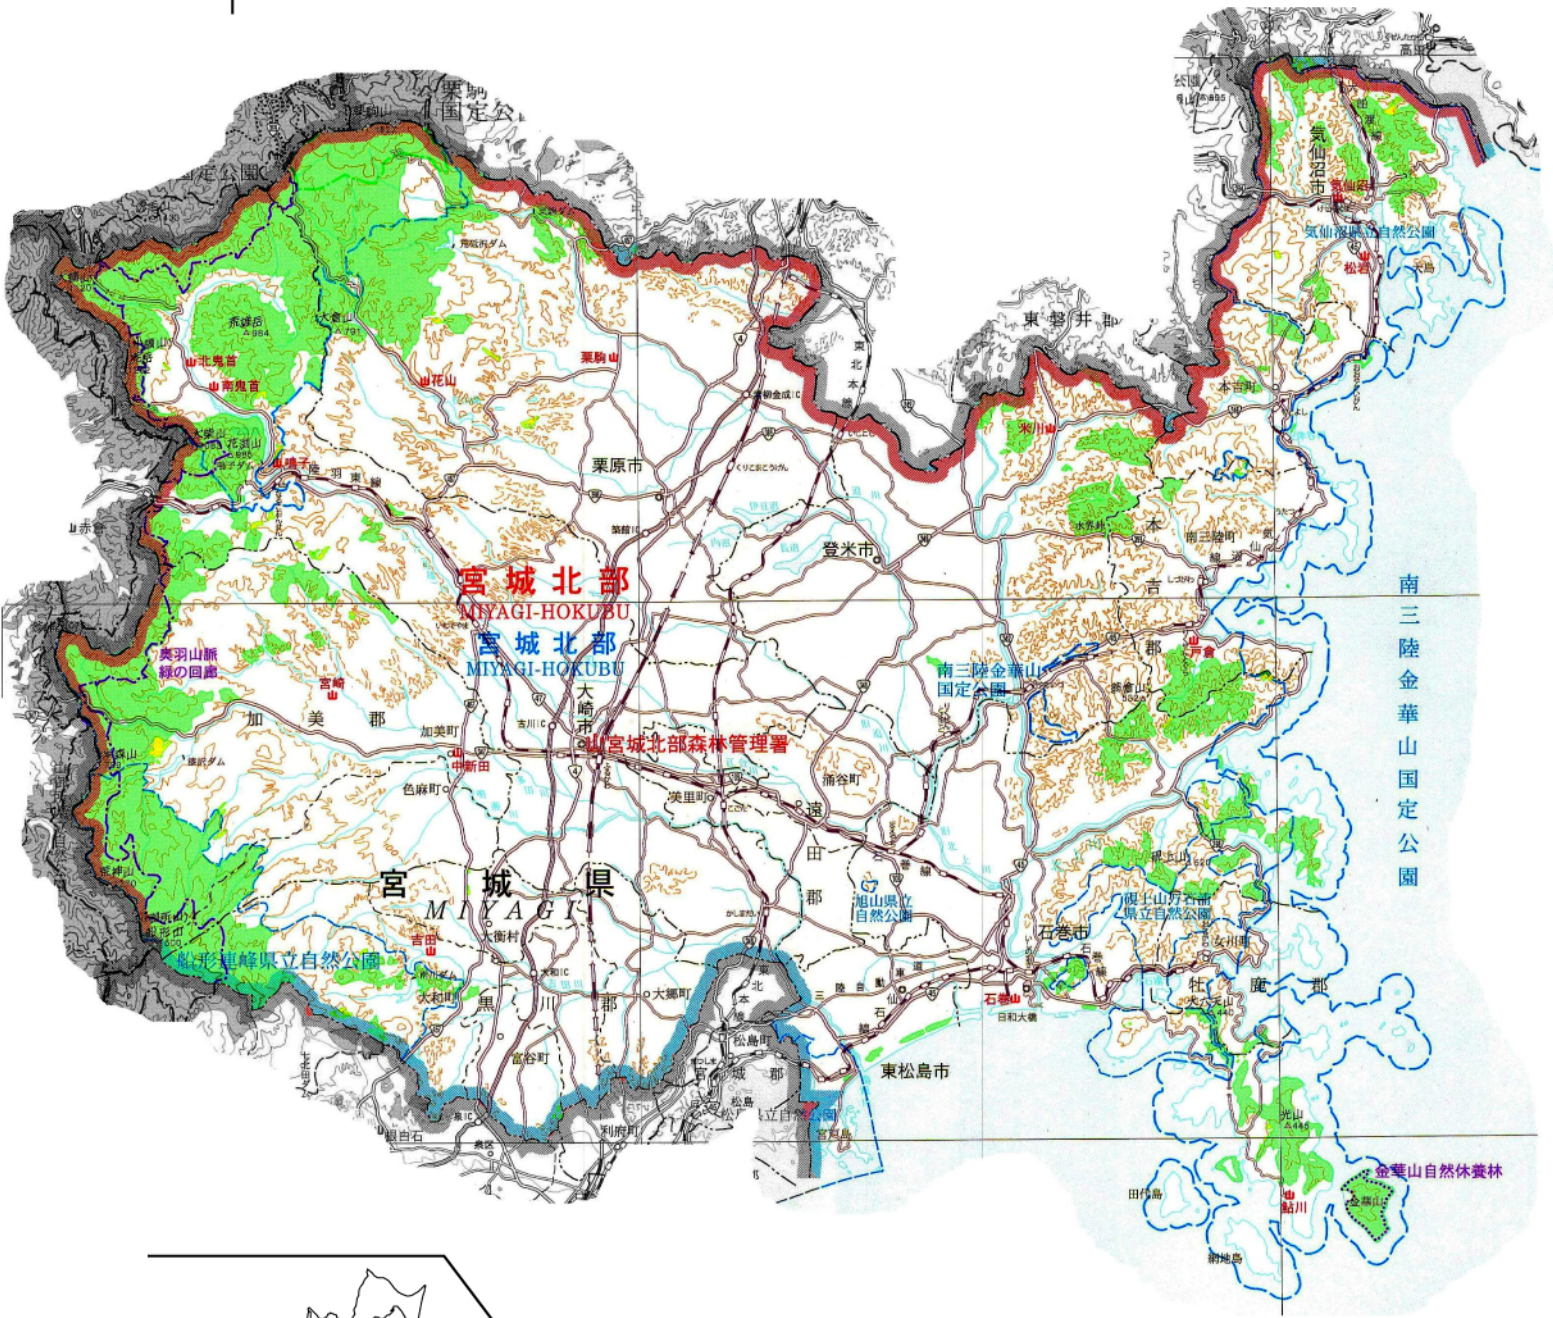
栗駒国定公園

宮城北部
MIYAGI-HOKUBU
宮城北部
MIYAGI-HOKUBU

宮城県
MIYAGI

山宮城北部森林管理署

南三陸金華山国定公園

南三陸金華山国定公園

気仙沼県立自然公園

旭山県立自然公園

硯上山万石浦県立自然公園

船形連峰県立自然公園

奥羽山脈緑の回廊

金華山自然休養林

気仙沼市
気仙沼
松岩
本吉町
本吉郡
南三陸町
米川
水界山
戸倉
翁倉山
東磐井郡
栗原市
栗駒山
花山
北鬼首
南鬼首
鳴子
陸羽東線
荒雄岳
大倉山
東北本線
登米市
加美郡
加美町
中新田
宮崎
色麻町
大崎市
古川IC
美里町
涌谷町
遠田郡
石巻線
石巻市
石巻山
日和大橋
女川町
牡鹿郡
大六天山
光山
鮎川
田代島
網地島
金華山
東松島市
松島町
宮城郡
松島
利府町
富谷町
大和町
大衡村
吉田
黒川郡
大郷町
泉ヶ岳
船形山
白石
仙石線
三陸自動車道
築館IC
若柳金成IC
くりこまこうげん
宮戸島
漆沢ダム
南川ダム
花渕山
荒砥沢ダム